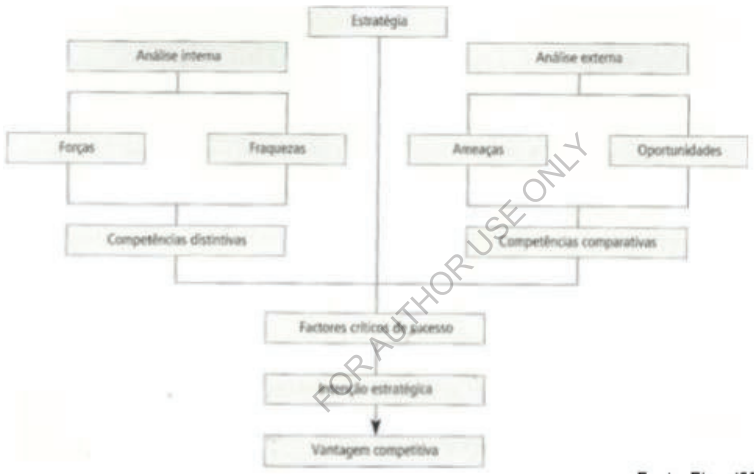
Estratégia

Análise interna

Análise externa

Forças

Fraquezas

Ameaças

Oportunidades

Competências distintivas

Competências comparativas

Factores críticos de sucesso

Intenção estratégica

Vantagem competitiva

FOR AUTHOR USE ONLY

Fonte: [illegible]